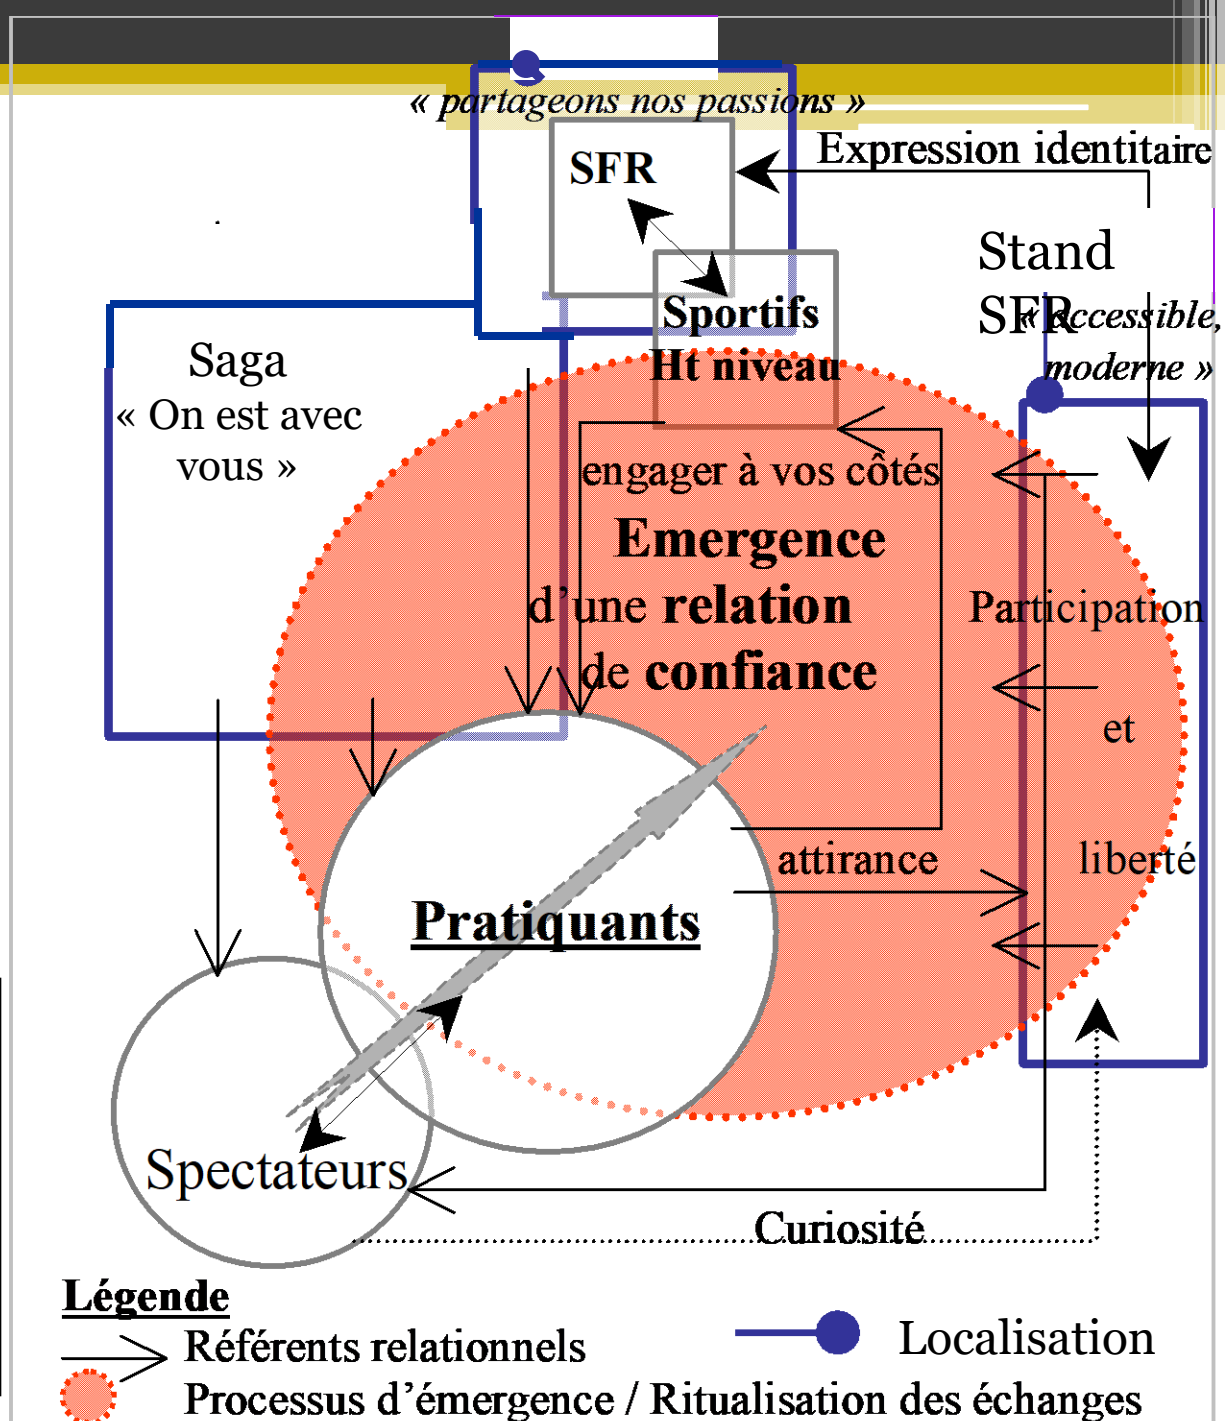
« partageons nos passions »

SFR

Expression identitaire

Stand SFR

« accessible, moderne »

Sportifs Ht niveau

Saga « On est avec vous »

engager à vos côtés

Emergence d'une relation de confiance

Participation

et

liberté

attirance

Pratiquants

Spectateurs

Curiosité

Légende

Référents relationnels

Processus d'émergence / Ritualisation des échanges

Localisation